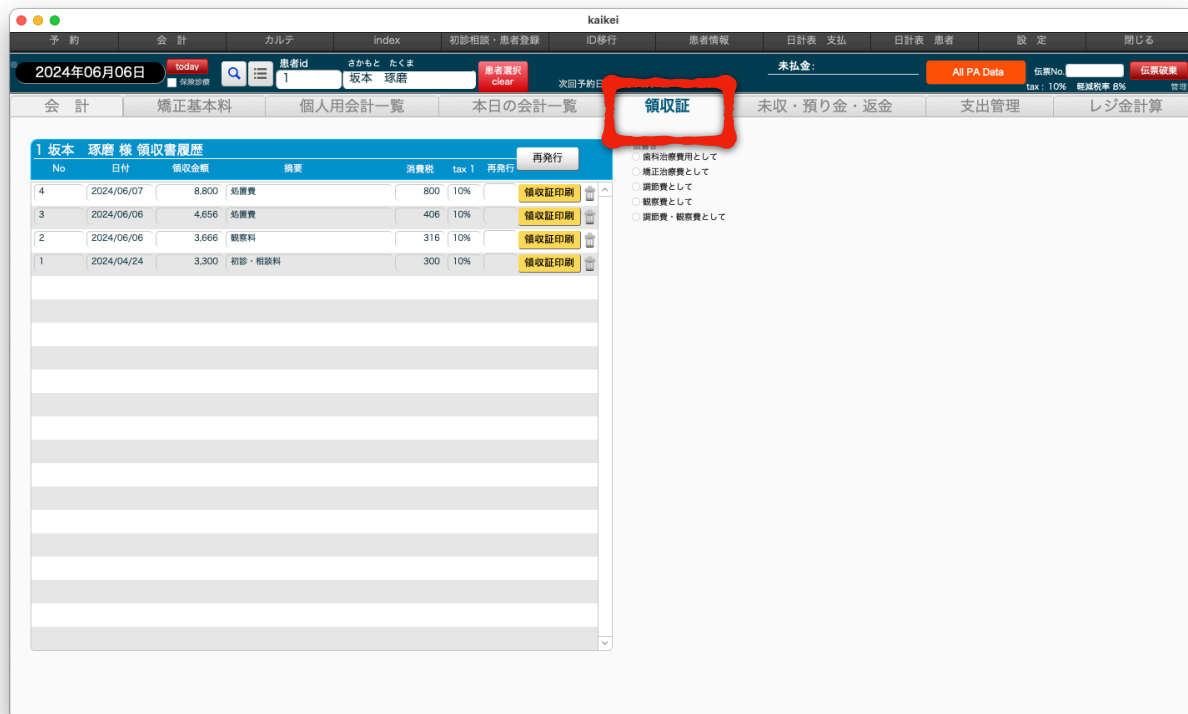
kaikei

予 約 | 会 計 | カルテ | index | 初診相談・患者登録 | ID移行 | 患者情報 | 日計表 支払 | 日計表 患者 | 設 定 | 閉じる

2024年06月06日
today
保険診療
患者id
1
さかもと たくま
坂本 琢磨
患者選択 clear
次回予約日
未払金:
All PA Data
伝票No.
伝票破棄
tax : 10% 軽減税率 8%
管理

会 計 | 矯正基本料 | 個人用会計一覧 | 本日の会計一覧 | 領収証 | 未収・預り金・返金 | 支出管理 | レジ金計算

1 坂本 琢磨 様 領収書履歴
再発行

| No | 日付 | 領収金額 | 摘要 | 消費税 | tax 1 | 再発行 | |
|---|---|---|---|---|---|---|---|
| 4 | 2024/06/07 | 8,800 | 処置費 | 800 | 10% | | 領収証印刷 |
| 3 | 2024/06/06 | 4,656 | 処置費 | 406 | 10% | | 領収証印刷 |
| 2 | 2024/06/06 | 3,666 | 観察料 | 316 | 10% | | 領収証印刷 |
| 1 | 2024/04/24 | 3,300 | 初診・相談料 | 300 | 10% | | 領収証印刷 |

但書き
歯科治療費用として
矯正治療費として
調節費として
観察費として
調節費・観察費として